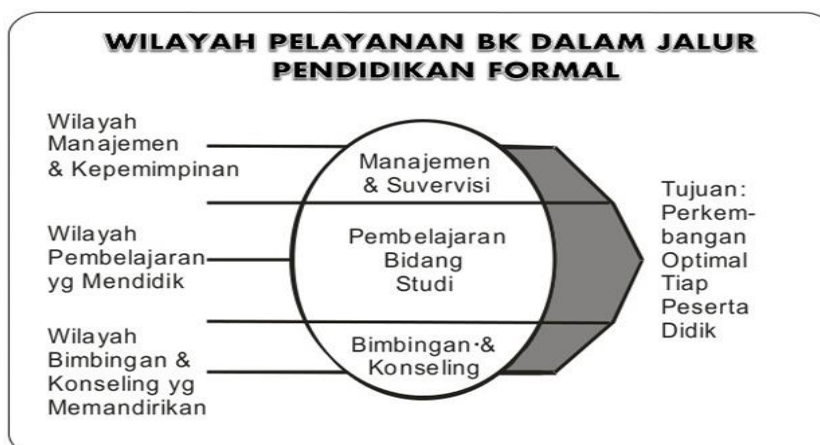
WILAYAH PELAYANAN BK DALAM JALUR PENDIDIKAN FORMAL

Wilayah Manajemen & Kepemimpinan

Wilayah Pembelajaran yg Mendidik

Wilayah Bimbingan & Konseling yg Memandirikan

Manajemen & Suvervisi

Pembelajaran Bidang Studi

Bimbingan & Konseling

Tujuan: Perkembangan Optimal Tiap Peserta Didik